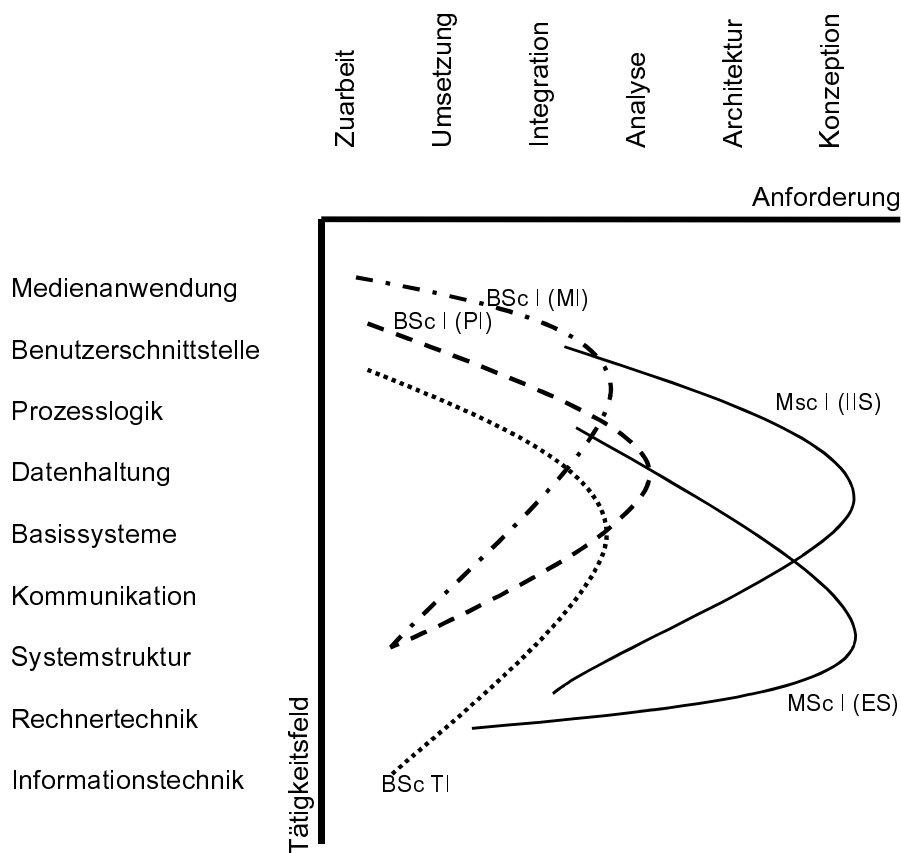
Zuarbeit

Umsetzung

Integration

Analyse

Architektur

Konzeption

Anforderung

Medienanwendung

Benutzerschnittstelle

Prozesslogik

Datenhaltung

Basissysteme

Kommunikation

Systemstruktur

Rechnertechnik

Informationstechnik

Tätigkeitsfeld

BSc I (MI)

BSc I (PI)

Msc I (IIS)

MSc I (ES)

BSc TI